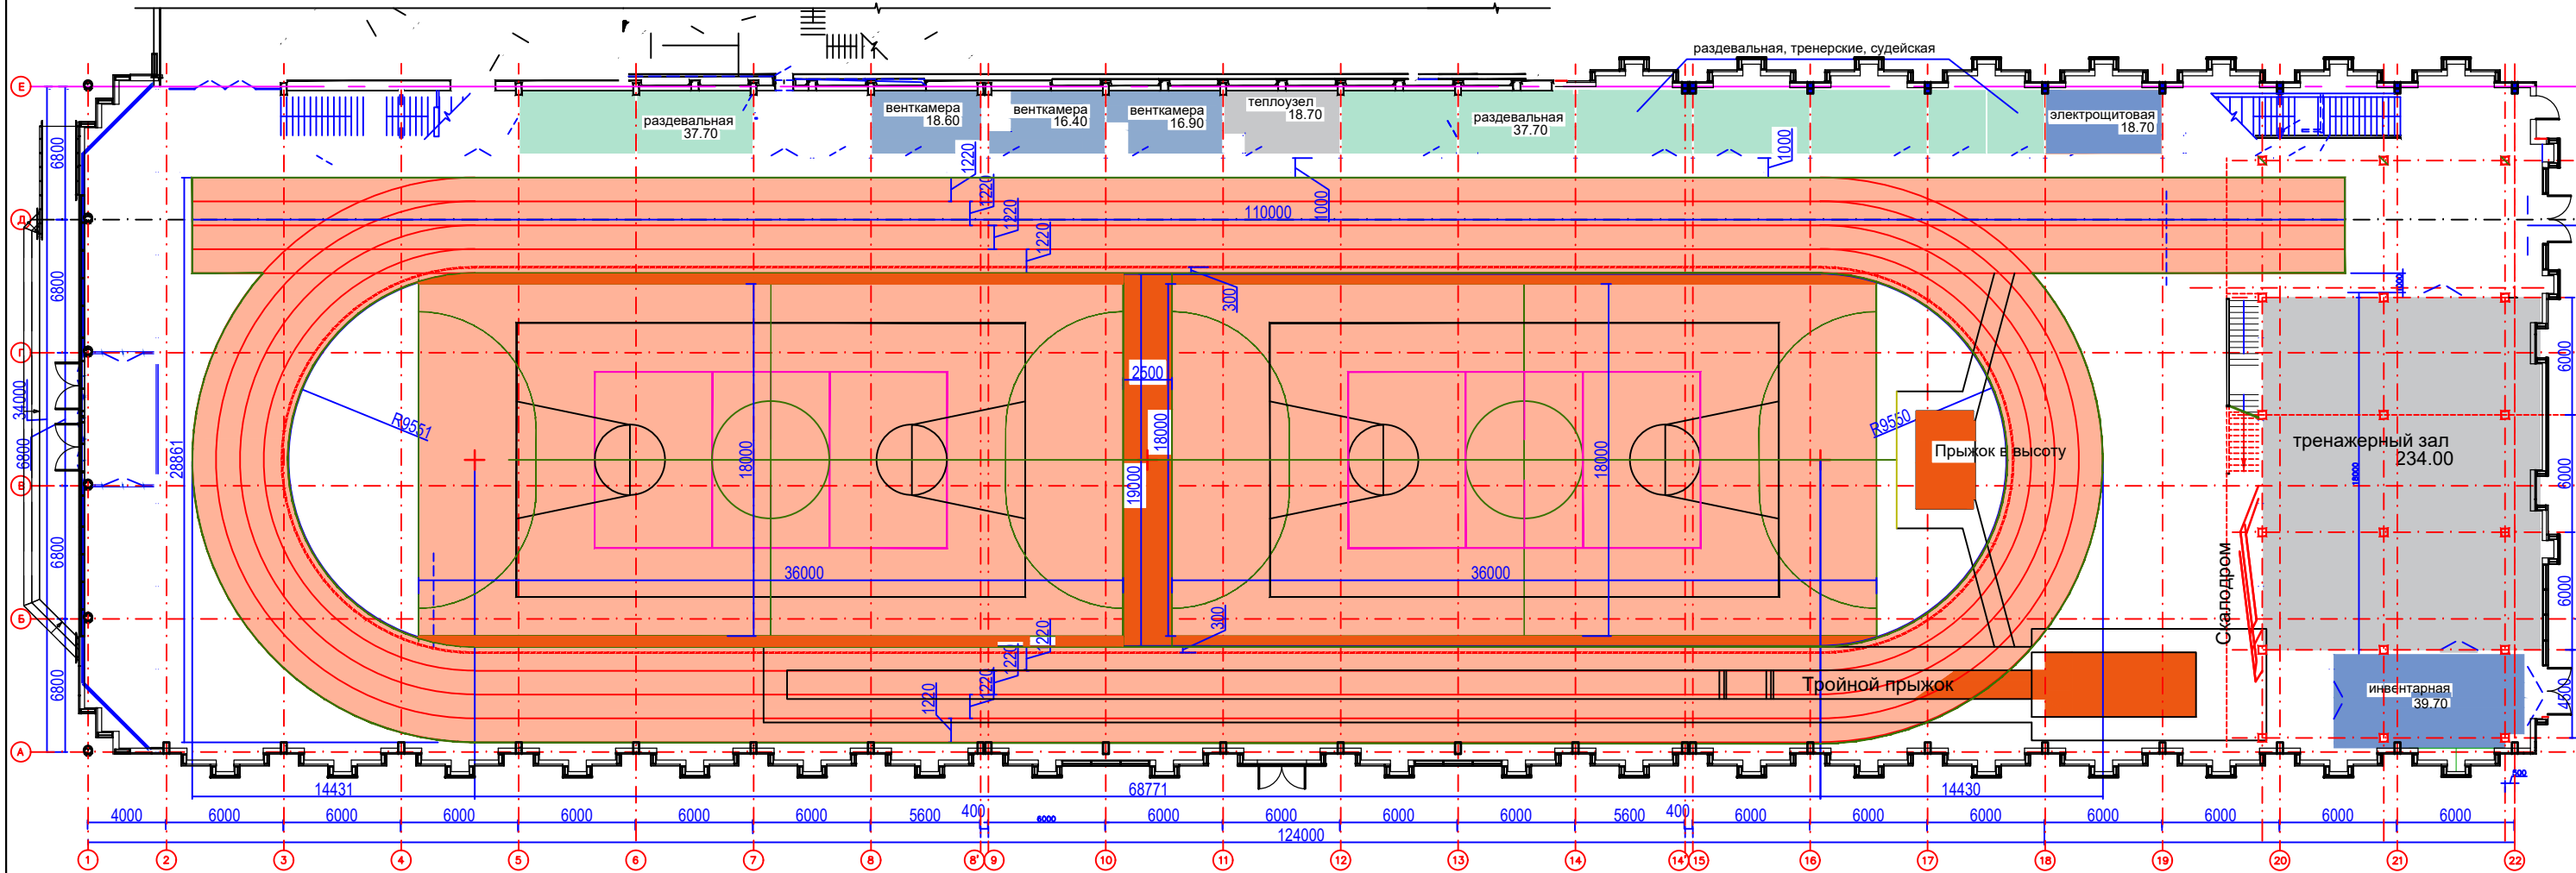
раздевальная, тренерские, судейская

Е
раздевальная
37.70
венткамера
18.60
венткамера
16.40
венткамера
16.90
теплоузел
18.70
раздевальная
37.70
электрощитовая
18.70

6800
Д
1220
1220
1220
1220
110000
1000
1000

6800
Г
300
2500
R9551
R9550
18000
18000
18000
19000
18000
Прыжок в высоту
тренажерный зал
234.00
34000
6800
В
28861
6000
6000
6000
6800
36000
36000
Скалодром
Б
300
1220
1220
1220
1220
6800
Тройной прыжок
инвентарная
39.70
4500
А

14431
68771
14430
4000
6000
6000
6000
6000
6000
6000
5600
400
6000
6000
6000
6000
6000
5600
400
6000
6000
6000
6000
6000
6000
6000
124000

1
2
3
4
5
6
7
8
8'
9
10
11
12
13
14
14'
15
16
17
18
19
20
21
22